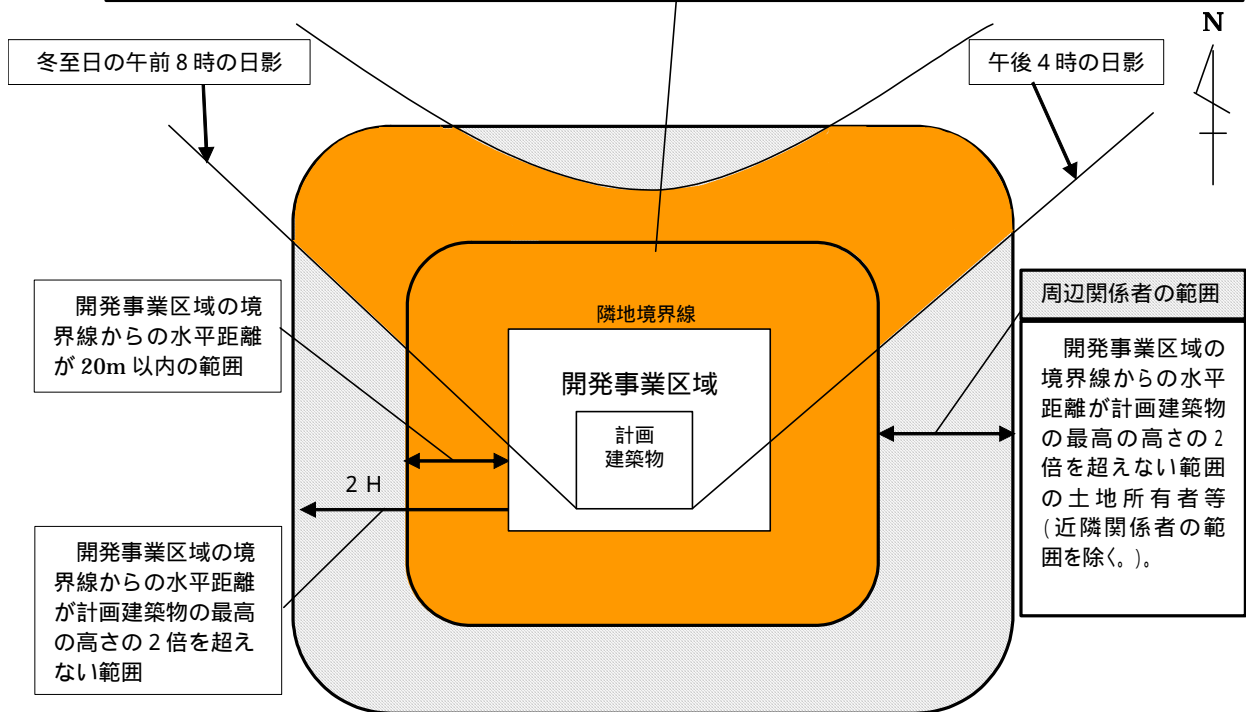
N

冬至日の午前８時の日影

午後４時の日影

開発事業区域の境界線からの水平距離が 20m 以内の範囲

隣地境界線

開発事業区域

計画
建築物

周辺関係者の範囲

開発事業区域の境界線からの水平距離が計画建築物の最高の高さの２倍を超えない範囲の土地所有者等（近隣関係者の範囲を除く。）。

２Ｈ

開発事業区域の境界線からの水平距離が計画建築物の最高の高さの２倍を超えない範囲